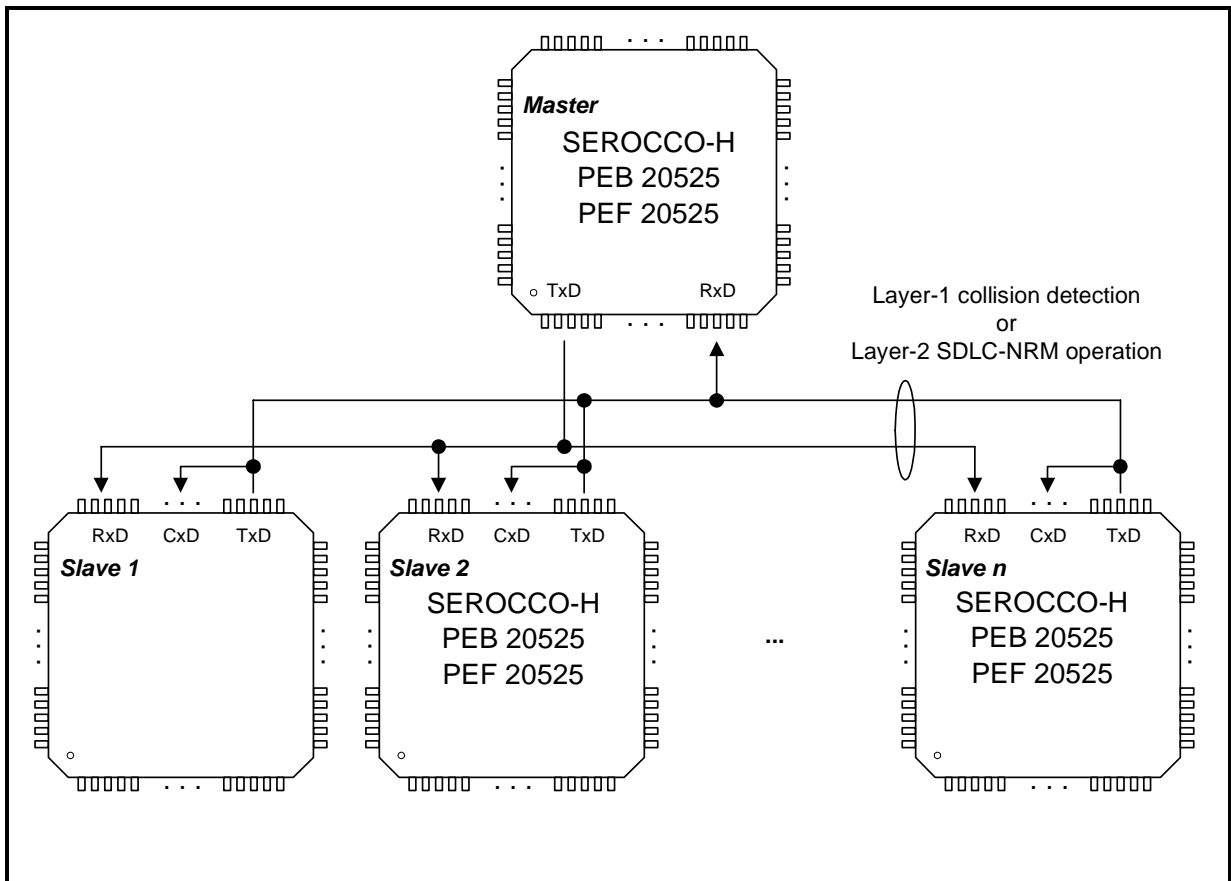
Master
SEROCCO-H
PEB 20525
PEF 20525
TxD RxD

Layer-1 collision detection
or
Layer-2 SDLC-NRM operation

RxD CxD TxD
Slave 1

RxD CxD TxD
Slave 2
SEROCCO-H
PEB 20525
PEF 20525

...

RxD CxD TxD
Slave n
SEROCCO-H
PEB 20525
PEF 20525